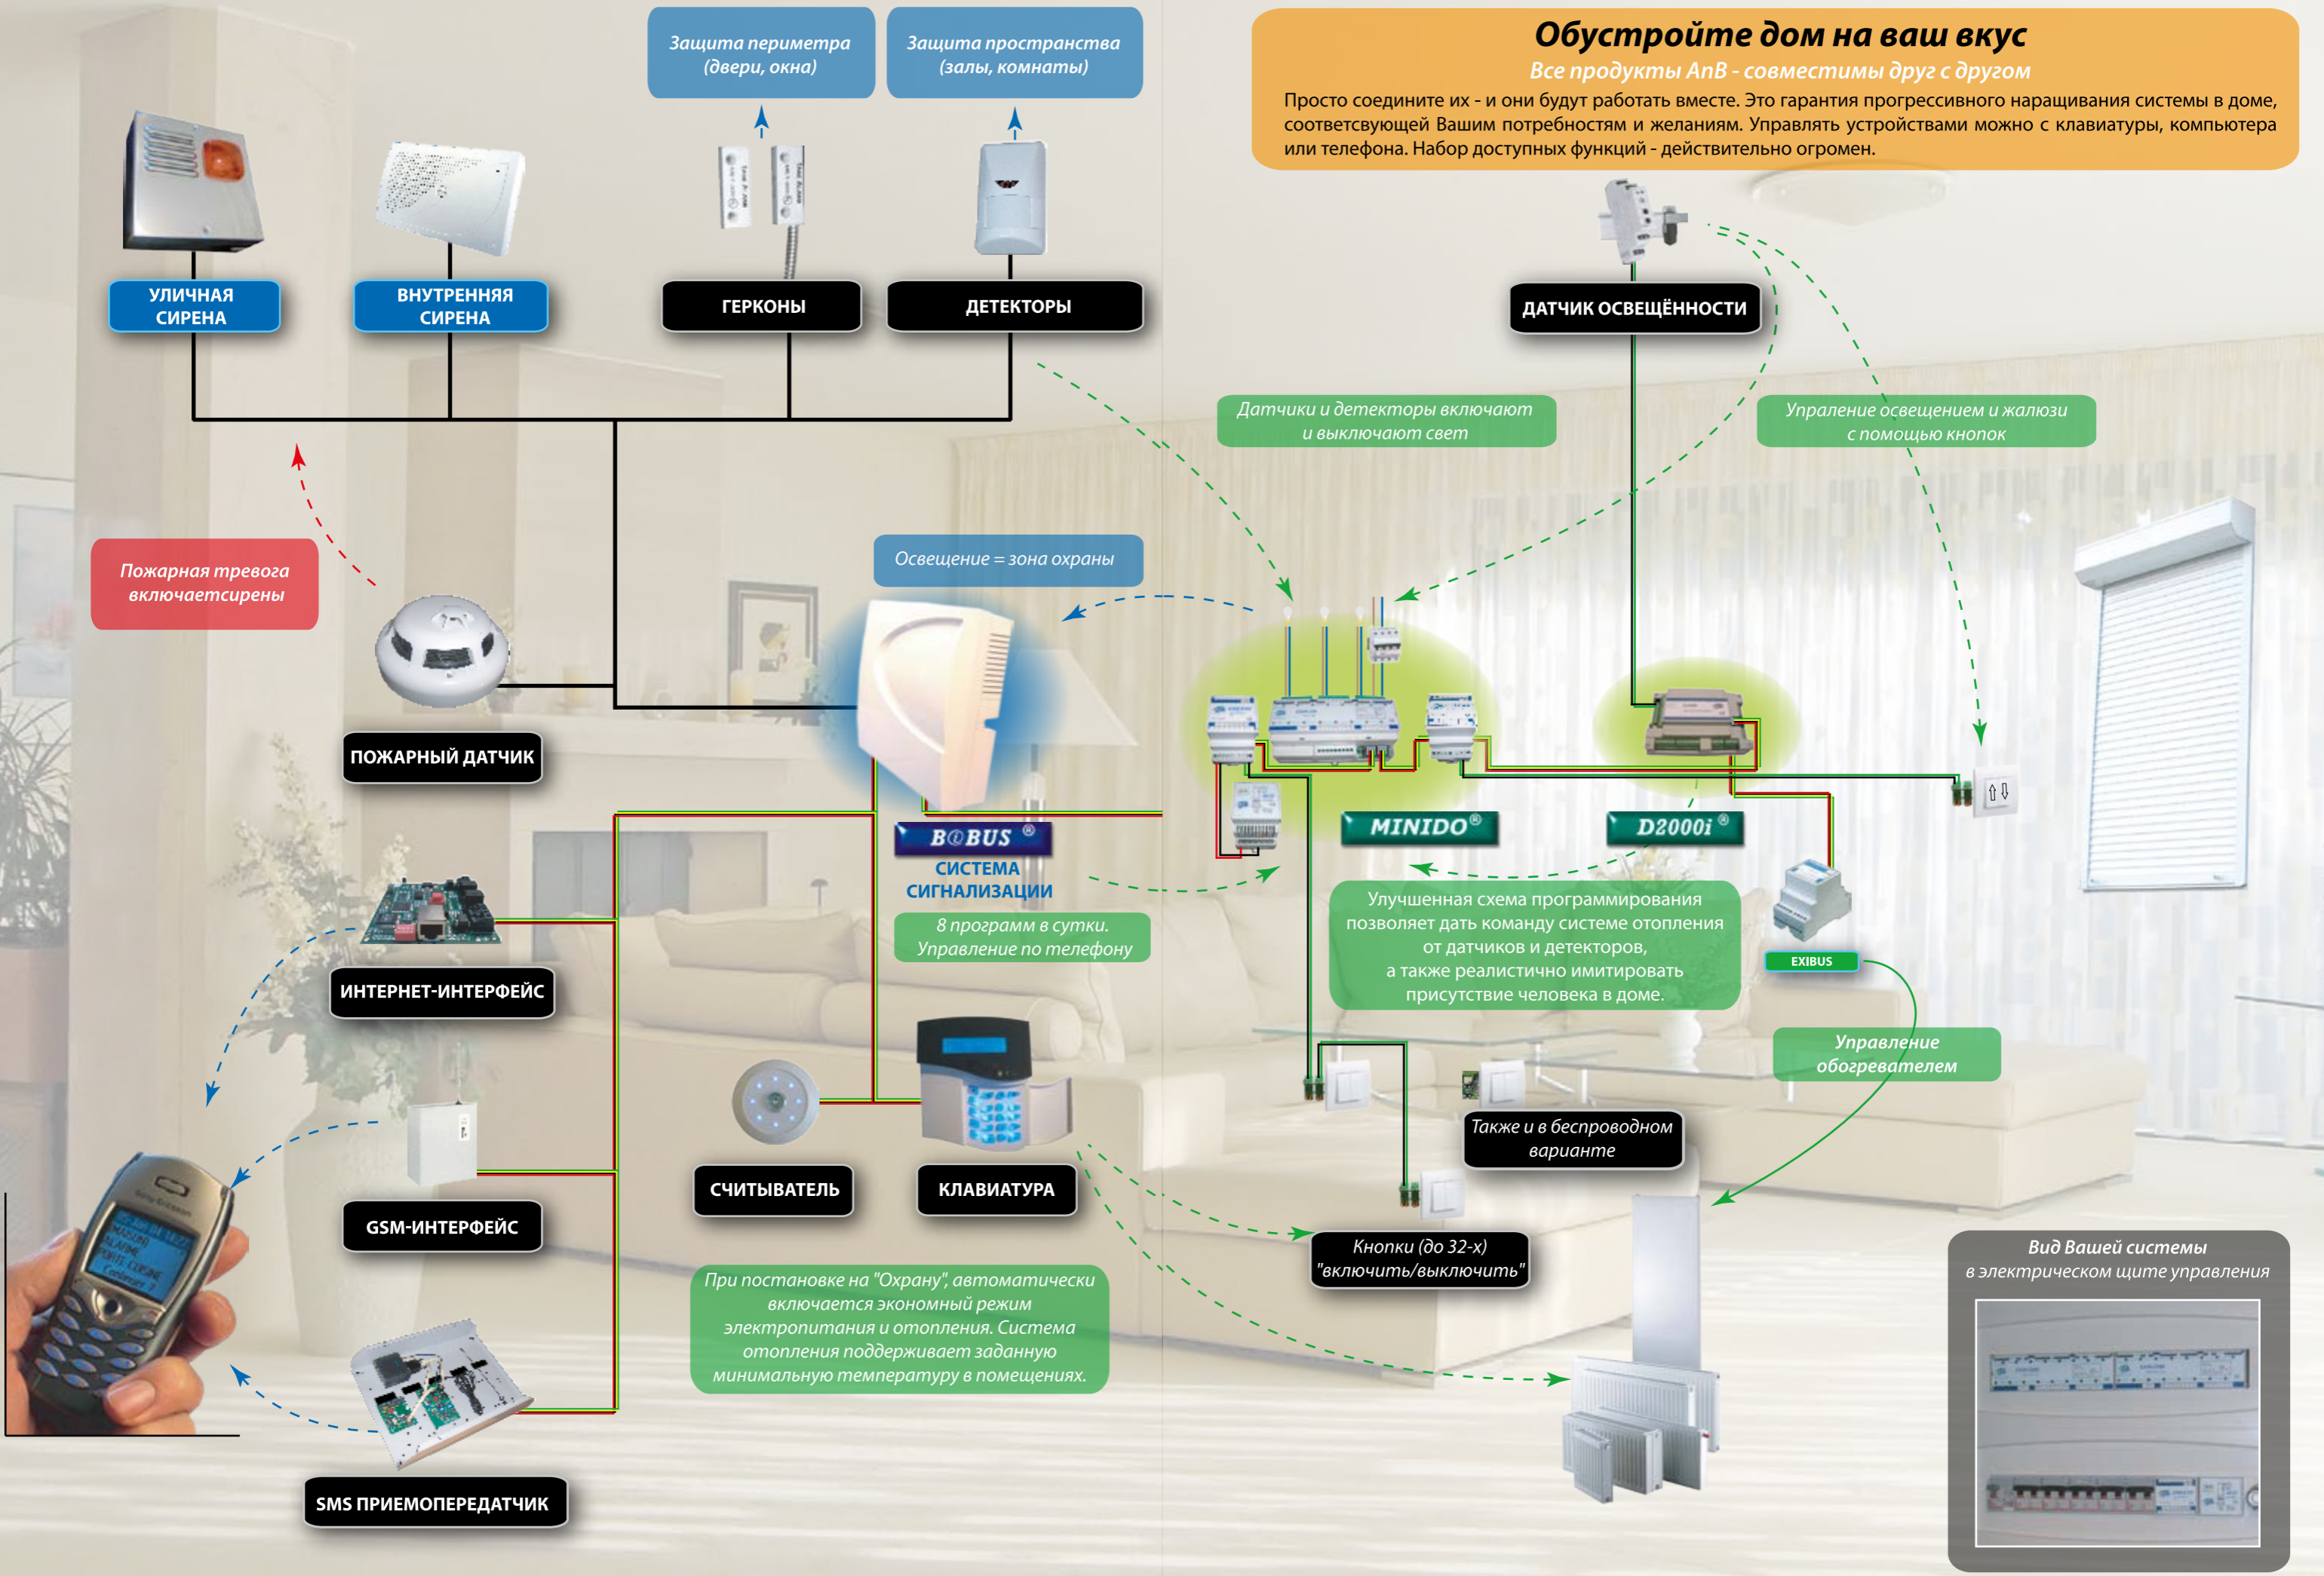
Защита периметра (двери, окна)

Защита пространства (залы, комнаты)

Обустройте дом на ваш вкус

Все продукты AnB - совместимы друг с другом

Просто соедините их - и они будут работать вместе. Это гарантия прогрессивного наращивания системы в доме, соответсвующей Вашим потребностям и желаниям. Управлять устройствами можно с клавиатуры, компьютера или телефона. Набор доступных функций - действительно огромен.

УЛИЧНАЯ СИРЕНА

ВНУТРЕННЯЯ СИРЕНА

ГЕРКОНЫ

ДЕТЕКТОРЫ

ДАТЧИК ОСВЕЩЁННОСТИ

Датчики и детекторы включают и выключают свет

Упраление освещением и жалюзи с помощью кнопок

Пожарная тревога включаетсирены

Освещение = зона охраны

ПОЖАРНЫЙ ДАТЧИК

B@BUS®

СИСТЕМА СИГНАЛИЗАЦИИ

MINIDO®

D2000i®

8 программ в сутки. Управление по телефону

Улучшенная схема программирования позволяет дать команду системе отопления от датчиков и детекторов, а также реалистично имитировать присутствие человека в доме.

EXIBUS

ИНТЕРНЕТ-ИНТЕРФЕЙС

Управление обогревателем

Также и в беспроводном варианте

СЧИТЫВАТЕЛЬ

КЛАВИАТУРА

GSM-ИНТЕРФЕЙС

Кнопки (до 32-х) "включить/выключить"

Вид Вашей системы в электрическом щите управления

При постановке на "Охрану", автоматически включается экономный режим электропитания и отопления. Система отопления поддерживает заданную минимальную температуру в помещениях.

SMS ПРИЕМОПЕРЕДАТЧИК